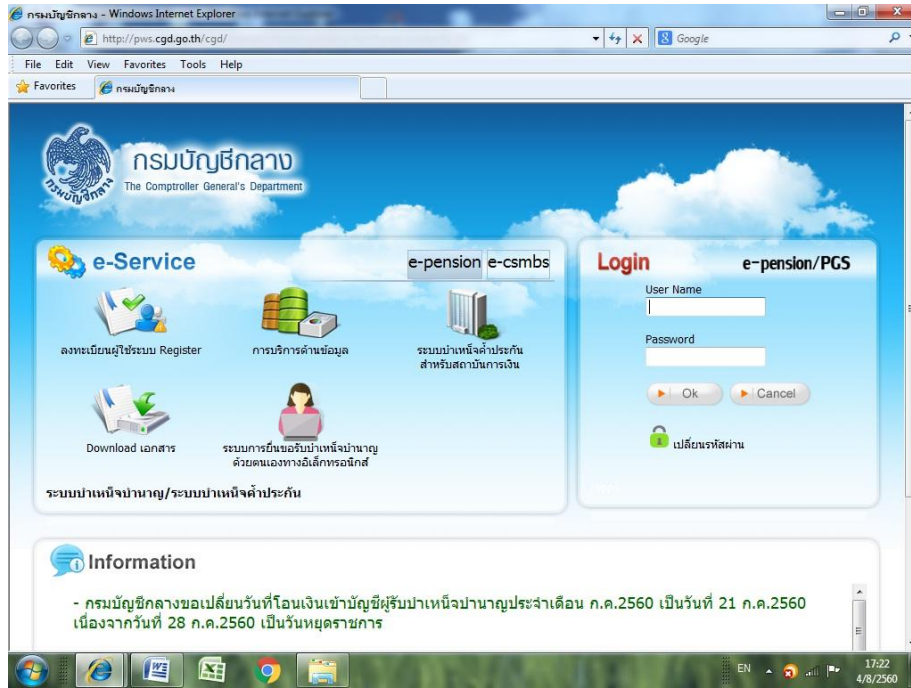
กรมบัญชีกลาง - Windows Internet Explorer

http://pws.cgd.go.th/cgd/

Google

File Edit View Favorites Tools Help

Favorites

กรมบัญชีกลาง

กรมบัญชีกลาง

The Comptroller General's Department

e-Service

e-pension e-csmbs

ลงทะเบียนผู้ใช้ระบบ Register

การบริการด้านข้อมูล

ระบบบำเหน็จค้ำประกันสำหรับสถาบันการเงิน

Download เอกสาร

ระบบการยื่นขอรับบำเหน็จบำนาญด้วยตนเองทางอิเล็กทรอนิกส์

ระบบบำเหน็จบำนาญ/ระบบบำเหน็จค้ำประกัน

Login

e-pension/PGS

User Name

Password

Ok

Cancel

เปลี่ยนรหัสผ่าน

Information

- กรมบัญชีกลางขอเปลี่ยนวันที่โอนเงินเข้าบัญชีผู้รับบำเหน็จบำนาญประจำเดือน ก.ค.2560 เป็นวันที่ 21 ก.ค.2560 เนื่องจากวันที่ 28 ก.ค.2560 เป็นวันหยุดราชการ

EN

17:22
4/8/2560